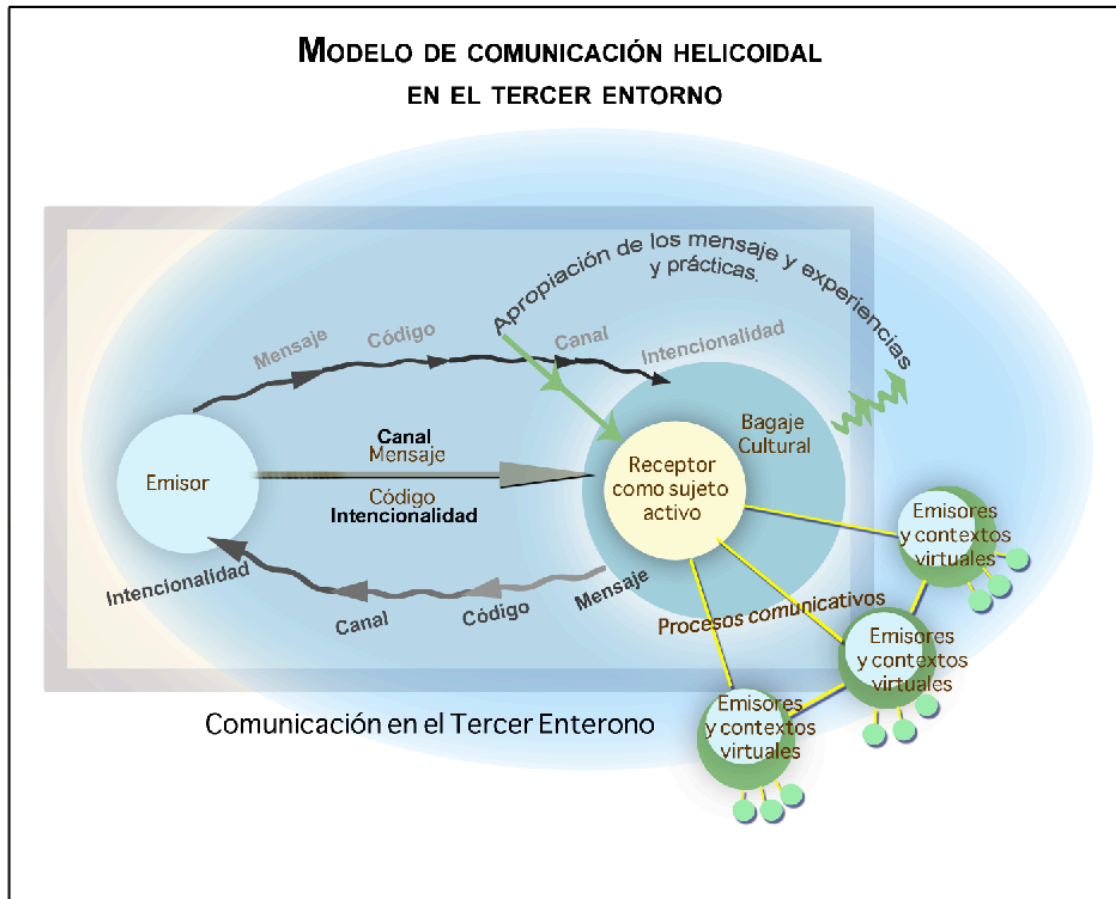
MODELO DE COMUNICACIÓN HELICOIDAL
EN EL TERCER ENTORNO

Apropiación de los mensaje y experiencias
y prácticas.

Mensaje
Código
Canal
Intencionalidad

Bagaje
Cultural

Emisor

Canal
Mensaje
Código
Intencionalidad

Receptor
como sujeto
activo

Emisores
y contextos
virtuales

Intencionalidad
Canal
Código
Mensaje

Procesos comunicativos

Emisores
y contextos
virtuales

Emisores
y contextos
virtuales

Comunicación en el Tercer Enterono